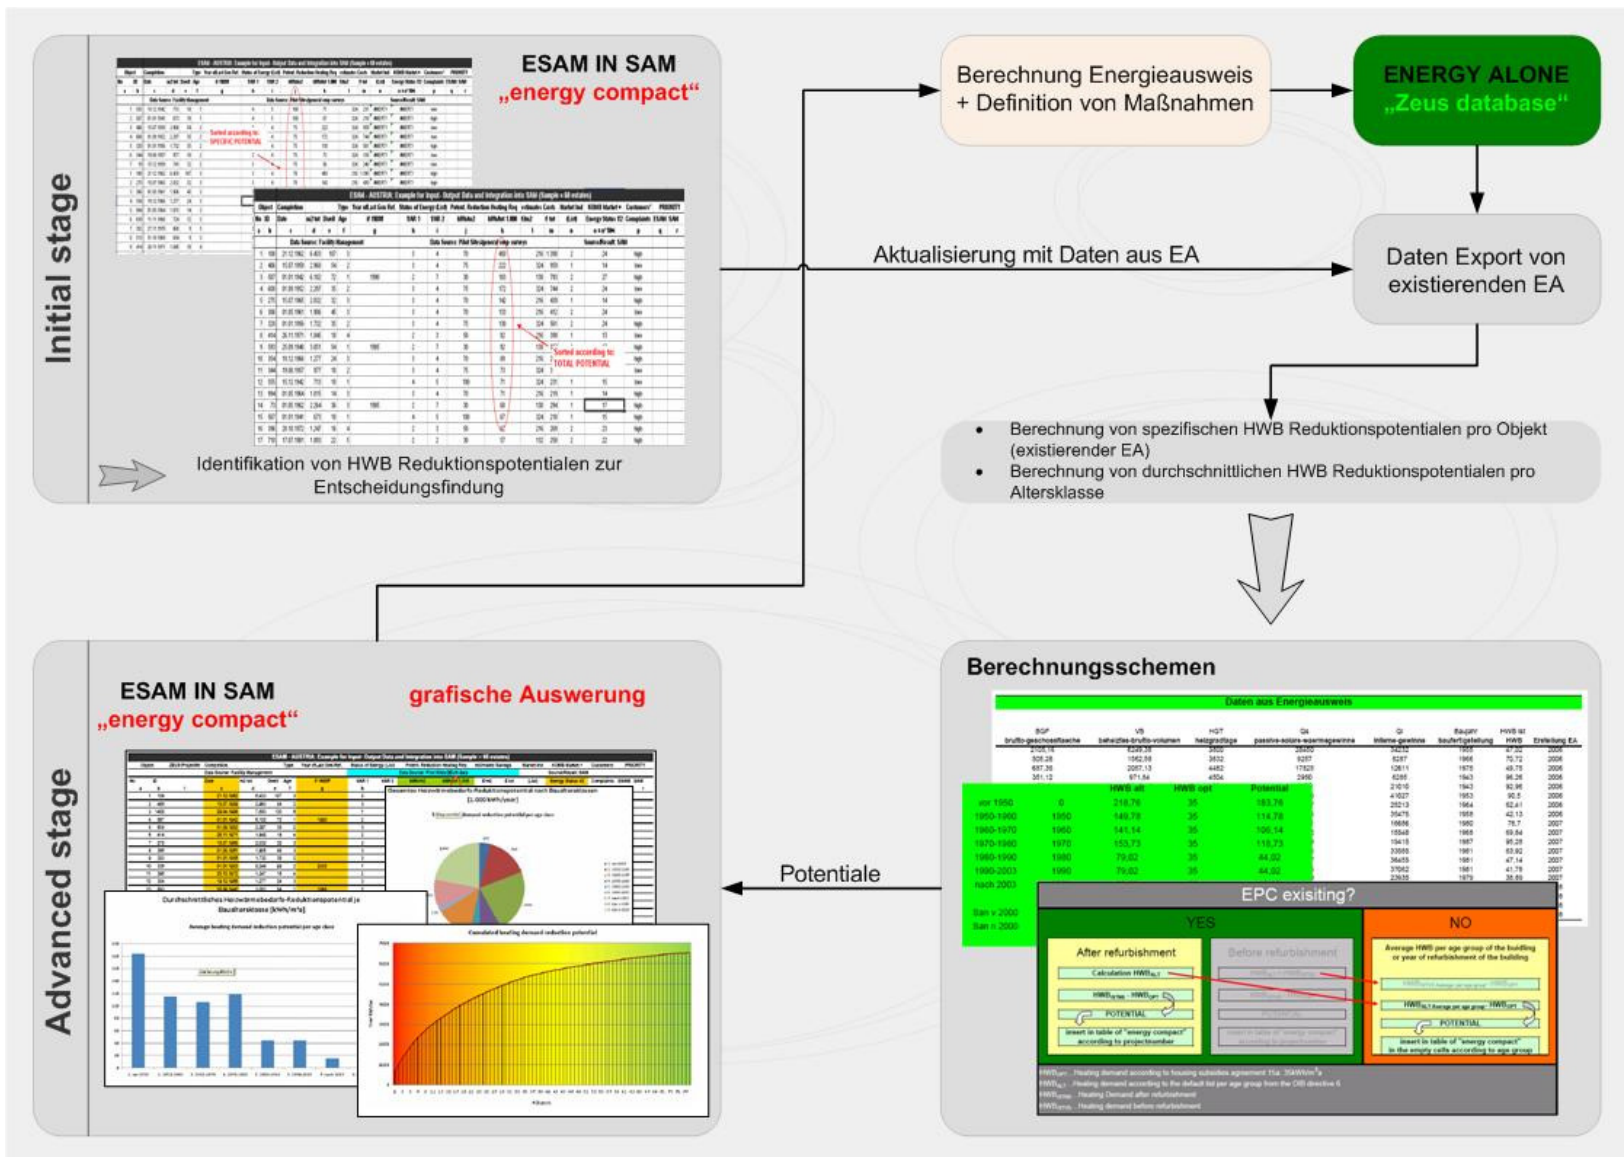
Initial stage

ESAM IN SAM
„energy compact"

Sorted according to: SPECIFIC POTENTIAL

Sorted according to: TOTAL POTENTIAL

Identifikation von HWB Reduktionspotentialen zur Entscheidungsfindung

Berechnung Energieausweis + Definition von Maßnahmen

ENERGY ALONE
„Zeus database"

Aktualisierung mit Daten aus EA

Daten Export von existierenden EA

• Berechnung von spezifischen HWB Reduktionspotentialen pro Objekt (existierender EA)
• Berechnung von durchschnittlichen HWB Reduktionspotentialen pro Altersklasse

Advanced stage

ESAM IN SAM
„energy compact"

grafische Auswerung

Potentiale

Berechnungsschemen

Daten aus Energieausweis

| | | HWB alt | HWB opt | Potential |
|---|---|---|---|---|
| vor 1950 | 0 | 218,76 | 35 | 183,76 |
| 1950-1960 | 1950 | 149,78 | 35 | 114,78 |
| 1960-1970 | 1960 | 141,14 | 35 | 106,14 |
| 1970-1980 | 1970 | 153,73 | 35 | 118,73 |
| 1980-1990 | 1980 | 79,02 | 35 | 44,02 |
| 1990-2003 | 1990 | 79,02 | 35 | 44,02 |
| nach 2003 | | | | |

EPC exisiting?
YES
NO
After refurbishment
Before refurbishment
Calculation HWB
POTENTIAL
Insert in table of "energy compact" according to projectnumber
Average HWB per age group of the building or year of refurbishment of the building
POTENTIAL
Insert in table of "energy compact" in the empty cells according to age group

Durchschnittliches Heizwärmebedarfs-Reduktionspotential je Baualtersklasse [kWh/m²a]
Average heating demand reduction potential per age class

Cumulated heating demand reduction potential